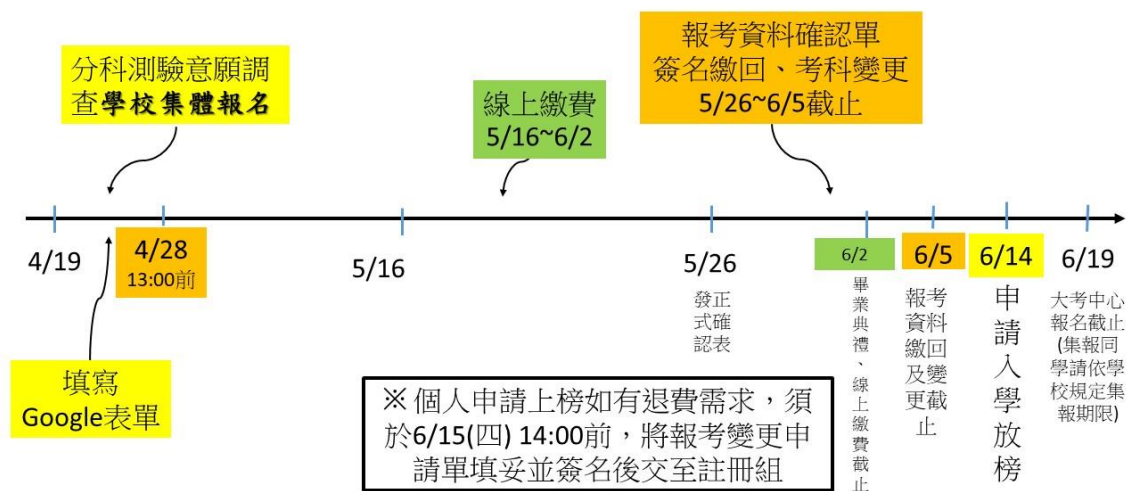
分科測驗意願調查學校集體報名

線上繳費 5/16~6/2

報考資料確認單 簽名繳回、考科變更 5/26~6/5截止

4/19

4/28 13:00前

5/16

5/26

發正式確認表

6/2

畢業典禮、線上繳費截止

6/5

報考資料繳回及變更截止

6/14

申請入學放榜

6/19

大考中心報名截止(集報同學請依學校規定集報期限)

填寫 Google表單

※個人申請上榜如有退費需求，須於6/15(四) 14:00前，將報考變更申請單填妥並簽名後交至註冊組